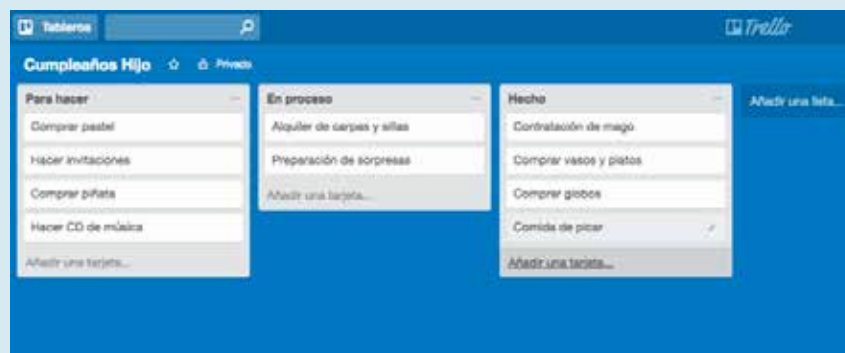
Tableros

Trello

Cumpleaños Hijo

Privado

Para hacer

Comprar pastel

Hacer invitaciones

Comprar piñata

Hacer CD de música

Añadir una tarjeta...

En proceso

Alquiler de carpas y sillas

Preparación de sorpresas

Añadir una tarjeta...

Hecho

Contratación de mago

Comprar vasos y platos

Comprar globos

Comida de picar

Añadir una tarjeta...

Añadir una lista...